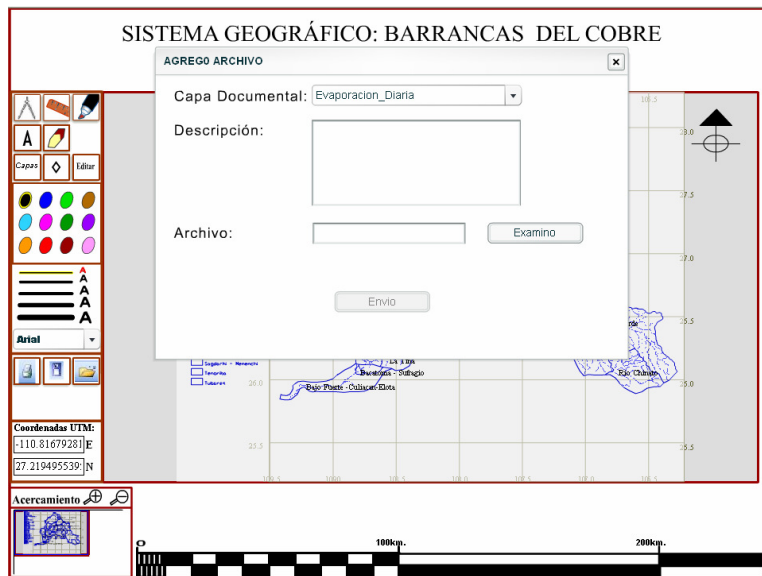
SISTEMA GEOGRÁFICO: BARRANCAS DEL COBRE

AGREG0 ARCHIVO

Capa Documental: Evaporacion_Diaria

Descripción:

Archivo:

Examino

Envio

Capas

Editar

Arial

Coordenadas UTM:

-110.81679281 E

27.219495539: N

Acercamiento

Bajo Fuerte - Culiacan-Elota

Baluarte - Sufragio

Rio Chinato

0

100km.

200km.